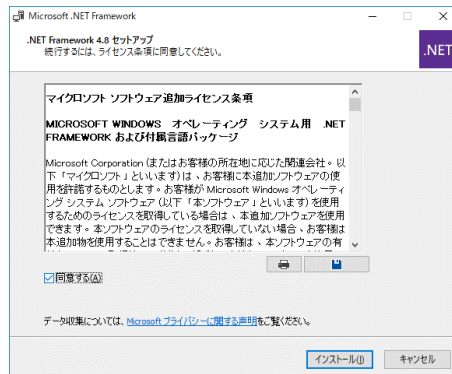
Microsoft .NET Framework

.NET Framework 4.8 セットアップ
続行するには、ライセンス条項に同意してください。

.NET

マイクロソフト ソフトウェア追加ライセンス条項

MICROSOFT WINDOWS オペレーティング システム用 .NET FRAMEWORK および付属言語パッケージ

Microsoft Corporation (またはお客様の所在地に応じた関連会社。以下「マイクロソフト」といいます) は、お客様に本追加ソフトウェアの使用を許諾するものとします。お客様が Microsoft Windows オペレーティング システム ソフトウェア (以下「本ソフトウェア」といいます) を使用するためのライセンスを取得している場合は、本追加ソフトウェアを使用できます。本ソフトウェアのライセンスを取得していない場合、お客様は本追加物を使用することはできません。お客様は、本ソフトウェアの有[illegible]

☑同意する(A)

データ収集については、Microsoft プライバシーに関する声明をご覧ください。

インストール(I)　キャンセル